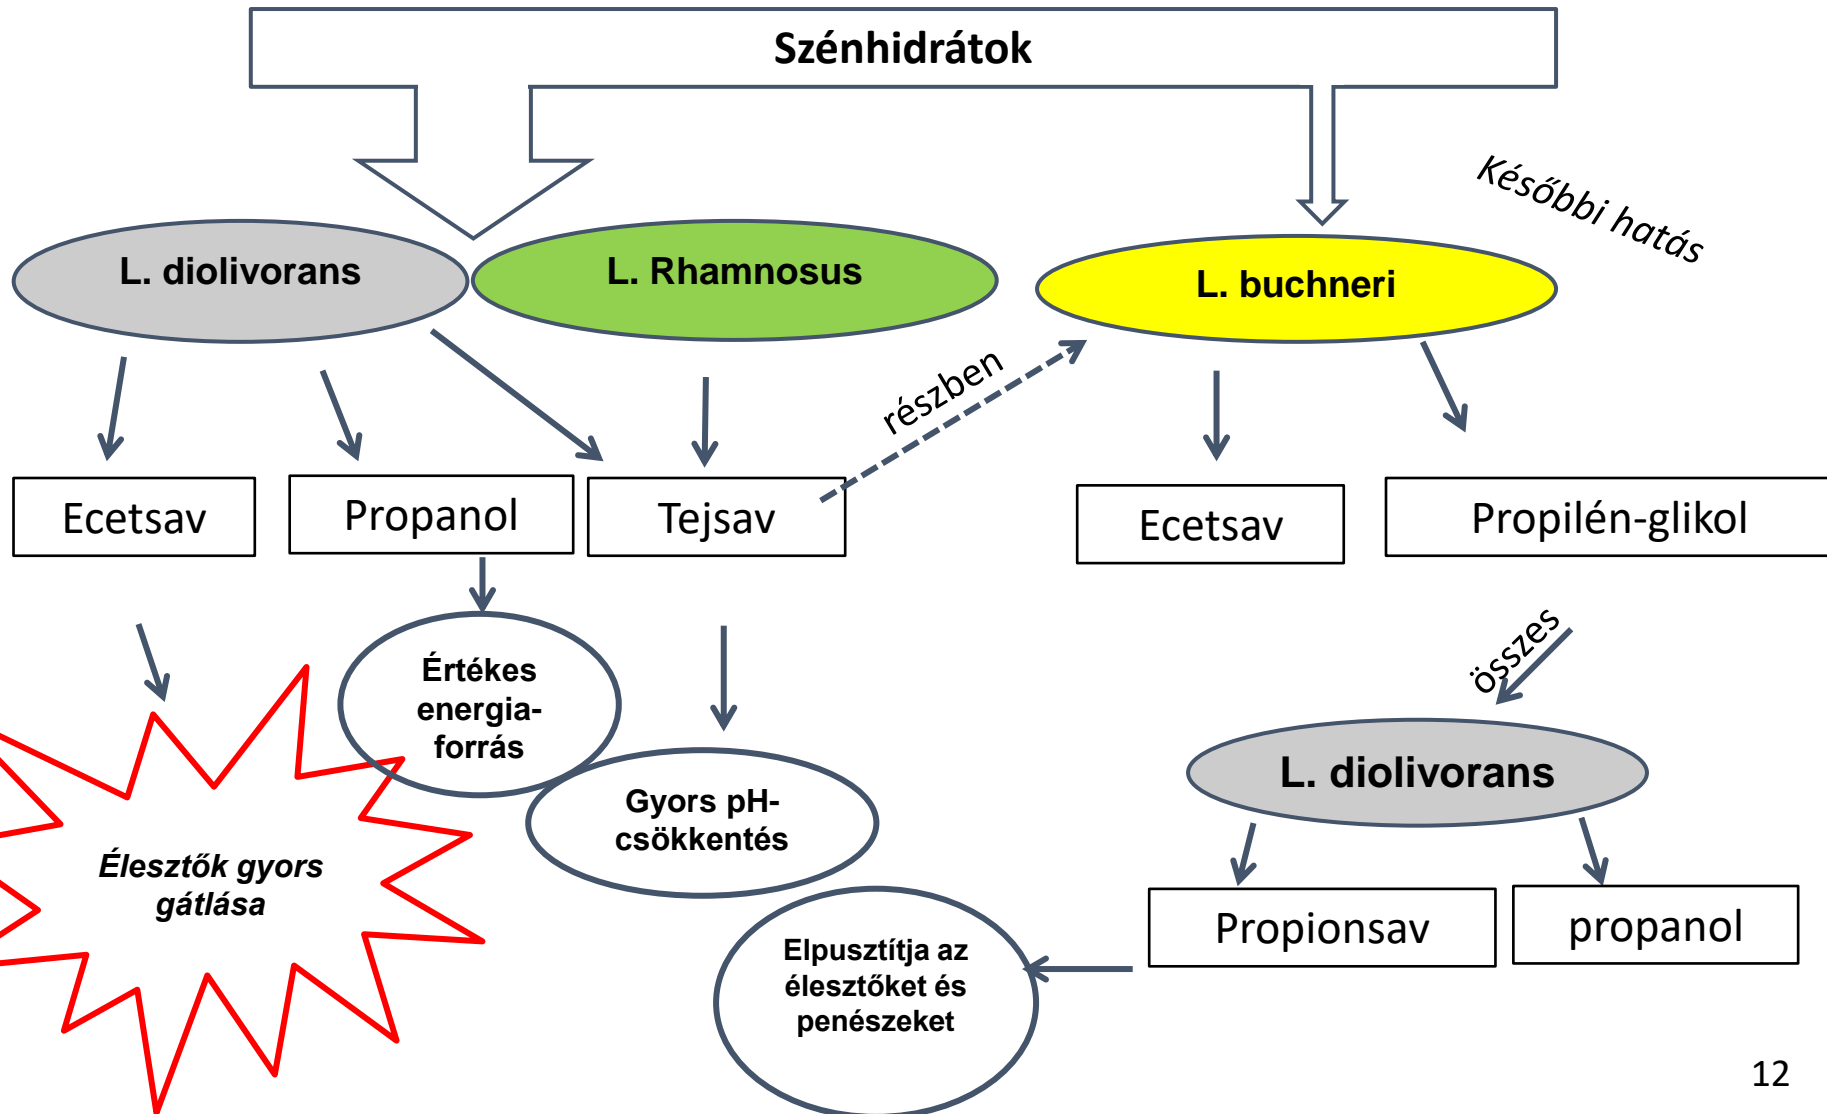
Szénhidrátok

Későbbi hatás

L. diolivorans

L. Rhamnosus

L. buchneri

részben

Ecetsav

Propanol

Tejsav

Ecetsav

Propilén-glikol

Értékes energiaforrás

összes

Gyors pH-csökkentés

L. diolivorans

Élesztők gyors gátlása

Propionsav

propanol

Elpusztítja az élesztőket és penészeket

12